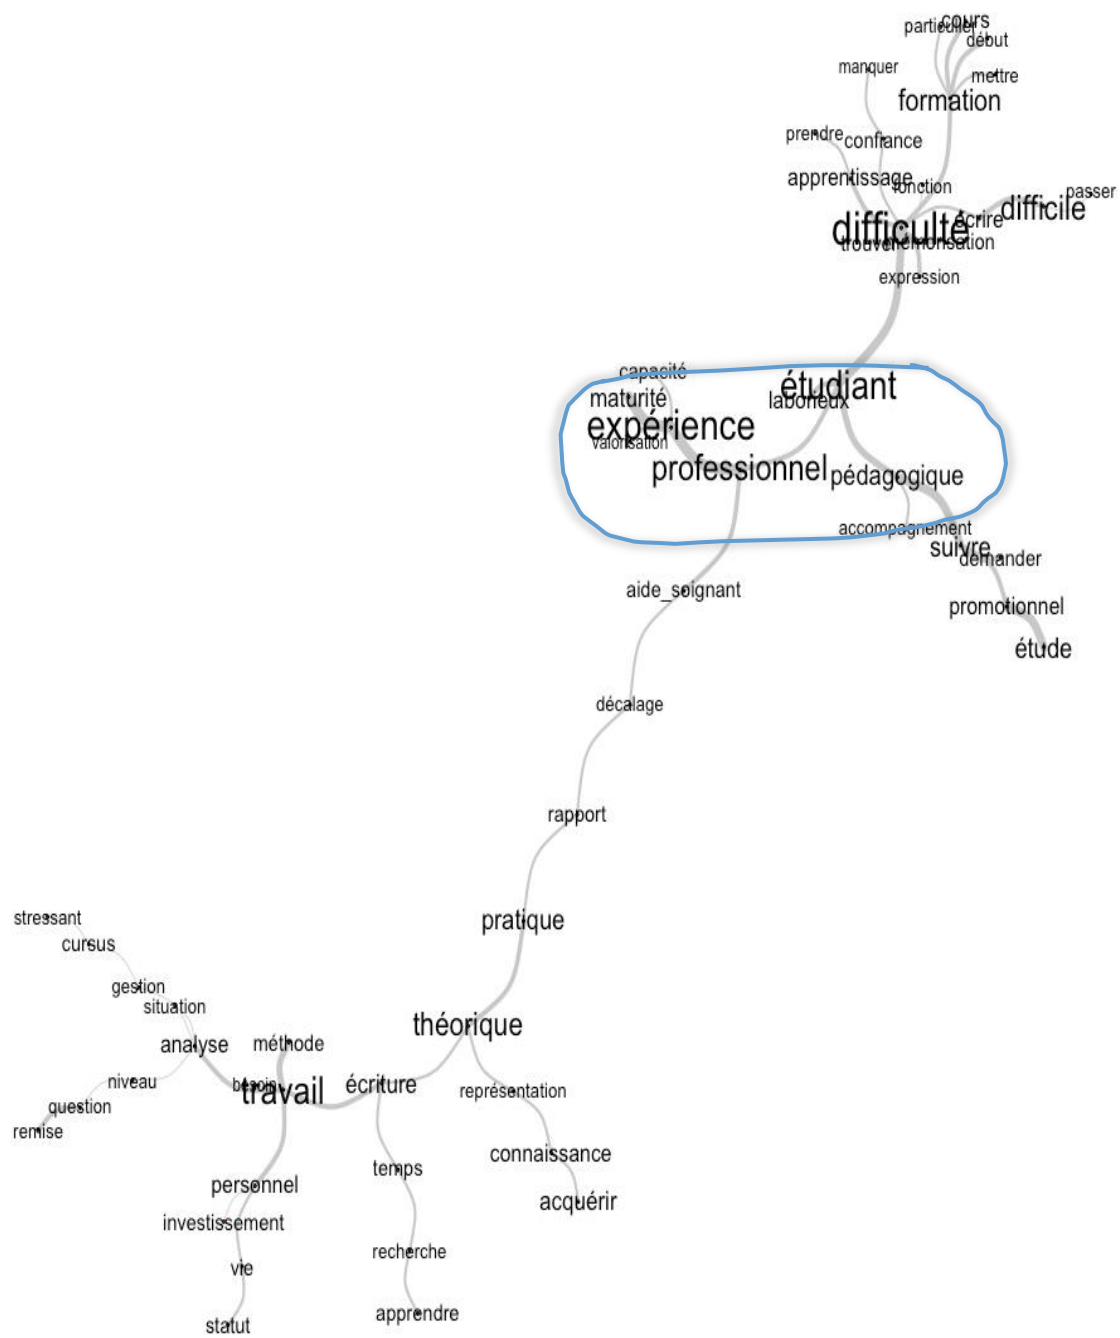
particulier cours
début
manquer
mettre
formation
prendre
confiance
apprentissage
fonction
passer
difficulté
écrire
difficile
trouver
démonstration
expression
capacité
maturité
étudiant
laborieux
expérience
valorisation
professionnel
pédagogique
accompagnement
suivre
demander
aide_soignant
promotionnel
étude
décalage
rapport
stressant
cursus
pratique
gestion
situation
théorique
analyse
méthode
niveau
besoin
travail
écriture
question
représentation
remise
connaissance
temps
personnel
acquérir
investissement
recherche
vie
apprendre
statut